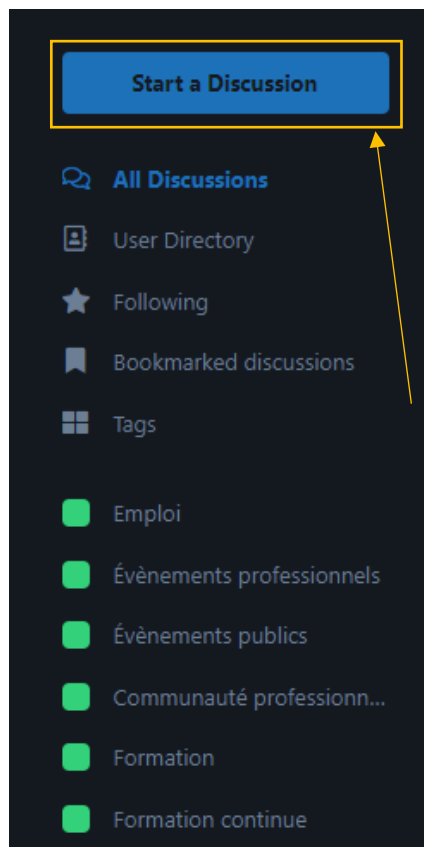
Start a Discussion

All Discussions

User Directory

Following

Bookmarked discussions

Tags

Emploi

Évènements professionnels

Évènements publics

Communauté professionn...

Formation

Formation continue